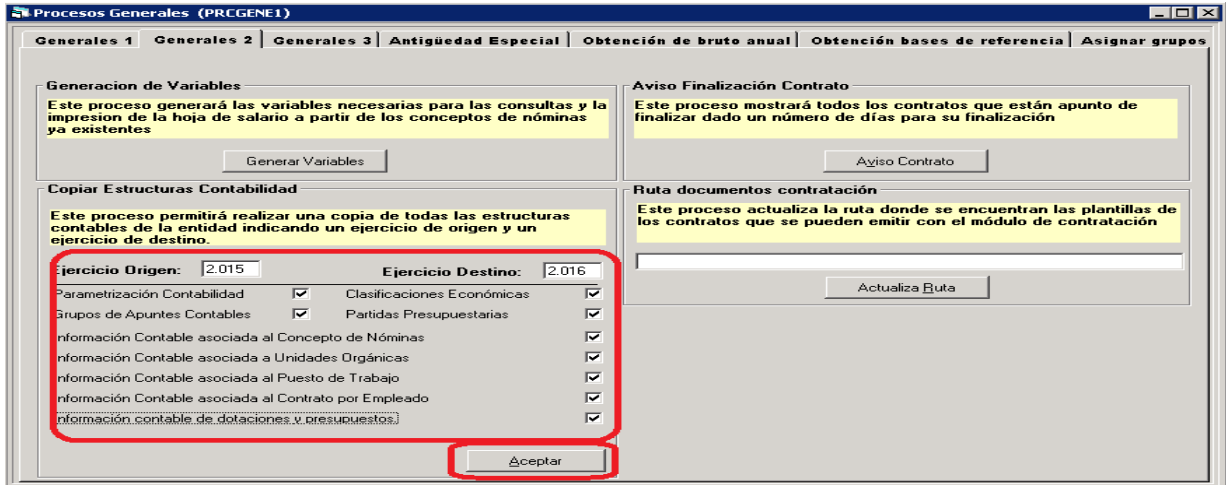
Procesos Generales (PRCGENE1)

Generales 1 | Generales 2 | Generales 3 | Antigüedad Especial | Obtención de bruto anual | Obtención bases de referencia | Asignar grupos

Generacion de Variables

Este proceso generará las variables necesarias para las consultas y la impresion de la hoja de salario a partir de los conceptos de nóminas ya existentes

Generar Variables

Aviso Finalización Contrato

Este proceso mostrará todos los contratos que están apunto de finalizar dado un número de días para su finalización

Aviso Contrato

Copiar Estructuras Contabilidad

Este proceso permitirá realizar una copia de todas las estructuras contables de la entidad indicando un ejercicio de origen y un ejercicio de destino.

Ejercicio Origen: 2.015

Ejercicio Destino: 2.016

Parametrización Contabilidad

Clasificaciones Económicas

Grupos de Apuntes Contables

Partidas Presupuestarias

Información Contable asociada al Concepto de Nóminas

Información Contable asociada a Unidades Orgánicas

Información Contable asociada al Puesto de Trabajo

Información Contable asociada al Contrato por Empleado

Información contable de dotaciones y presupuestos.

Aceptar

Ruta documentos contratación

Este proceso actualiza la ruta donde se encuentran las plantillas de los contratos que se pueden emitir con el módulo de contratación

Actualiza Ruta